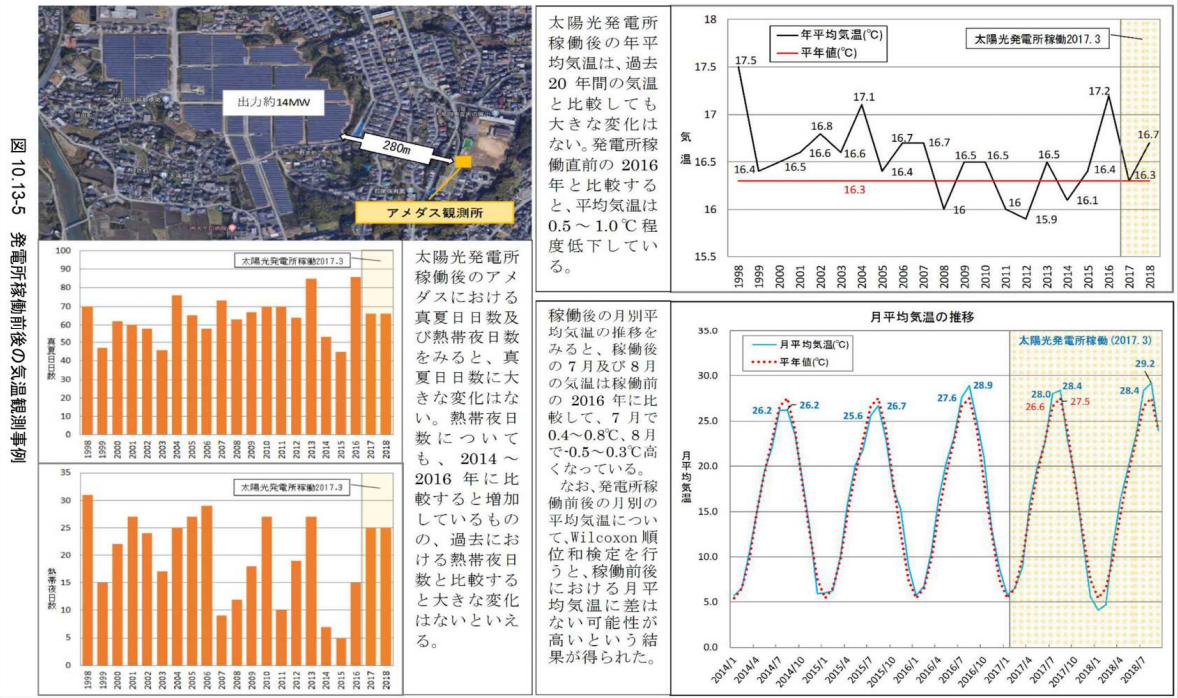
図 10.13-5 発電所稼働前後の気温観測事例

出力約14MW

280m

アメダス観測所

太陽光発電所稼働後の年平均気温は、過去 20 年間の気温と比較しても大きな変化はない。発電所稼働直前の 2016 年と比較すると、平均気温は 0.5～1.0℃程度低下している。

年平均気温(℃)
平年値(℃)
太陽光発電所稼働2017.3

気温

17.5, 16.4, 16.5, 16.6, 16.8, 16.6, 17.1, 16.4, 16.7, 16.7, 16, 16.5, 16.5, 16, 15.9, 16.5, 16.1, 16.4, 17.2, 16.3, 16.7, 16.3

18, 17.5, 17, 16.5, 16, 15.5

1998, 1999, 2000, 2001, 2002, 2003, 2004, 2005, 2006, 2007, 2008, 2009, 2010, 2011, 2012, 2013, 2014, 2015, 2016, 2017, 2018

100, 90, 80, 70, 60, 50, 40, 30, 20, 10, 0

太陽光発電所稼働2017.3

真夏日日数

1998, 1999, 2000, 2001, 2002, 2003, 2004, 2005, 2006, 2007, 2008, 2009, 2010, 2011, 2012, 2013, 2014, 2015, 2016, 2017, 2018

太陽光発電所稼働後のアメダスにおける真夏日日数及び熱帯夜日数をみると、真夏日日数に大きな変化はない。熱帯夜日数についても、2014～2016 年に比較すると増加しているものの、過去における熱帯夜日数と比較すると大きな変化はないといえる。

35, 30, 25, 20, 15, 10, 5, 0

太陽光発電所稼働2017.3

熱帯夜日数

1998, 1999, 2000, 2001, 2002, 2003, 2004, 2005, 2006, 2007, 2008, 2009, 2010, 2011, 2012, 2013, 2014, 2015, 2016, 2017, 2018

稼働後の月別平均気温の推移をみると、稼働後の 7 月及び 8 月の気温は稼働前の 2016 年に比較して、7 月で 0.4～0.8℃、8 月で-0.5～0.3℃高くなっている。

なお、発電所稼働前後の月別の平均気温について、Wilcoxon 順位和検定を行うと、稼働前後における月平均気温に差はない可能性が高いという結果が得られた。

月平均気温の推移

月平均気温(℃)
平年値(℃)
太陽光発電所稼働 (2017. 3)

月平均気温

35.0, 30.0, 25.0, 20.0, 15.0, 10.0, 5.0, 0.0

26.2, 26.2, 25.6, 26.7, 27.6, 28.9, 28.0, 28.4, 26.6, 27.5, 28.4, 29.2

2014/1, 2014/4, 2014/7, 2014/10, 2015/1, 2015/4, 2015/7, 2015/10, 2016/1, 2016/4, 2016/7, 2016/10, 2017/1, 2017/4, 2017/7, 2017/10, 2018/1, 2018/4, 2018/7